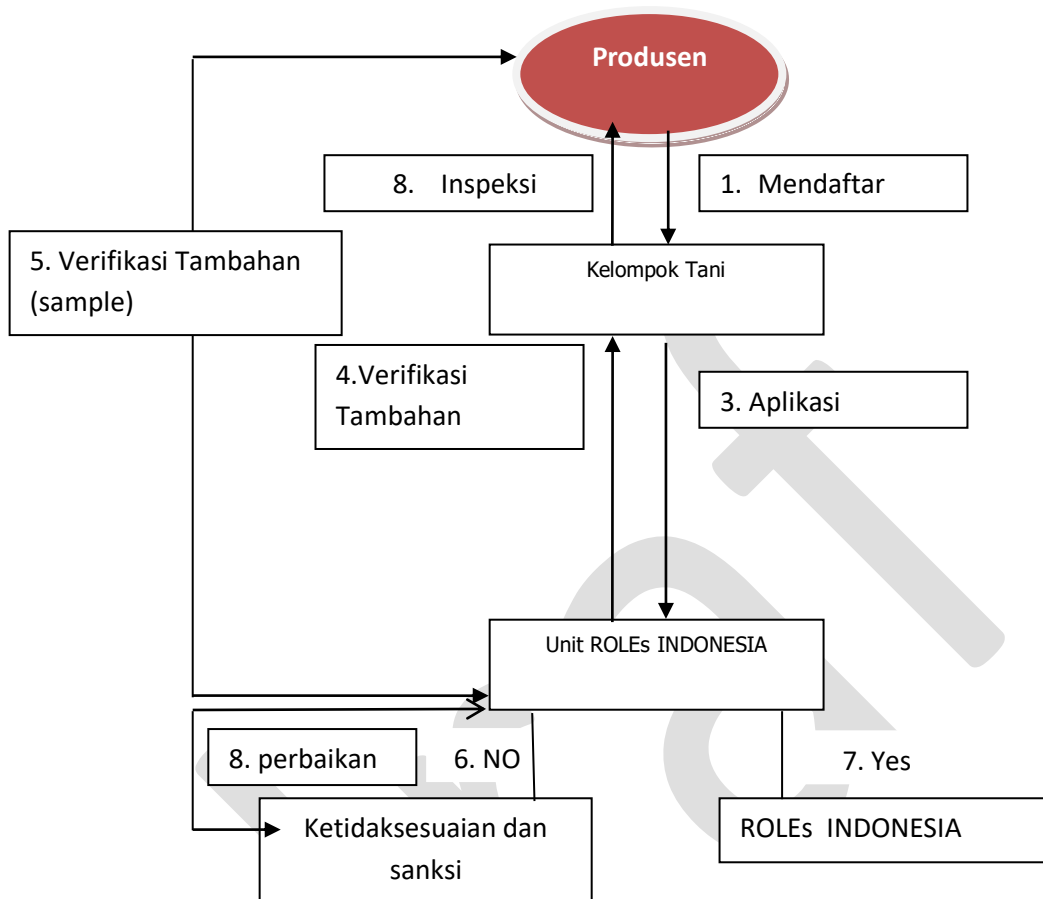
Produsen

8. Inspeksi

1. Mendaftar

5. Verifikasi Tambahan (sample)

Kelompok Tani

4.Verifikasi Tambahan

3. Aplikasi

Unit ROLEs INDONESIA

8. perbaikan

6. NO

7. Yes

Ketidaksesuaian dan sanksi

ROLEs INDONESIA